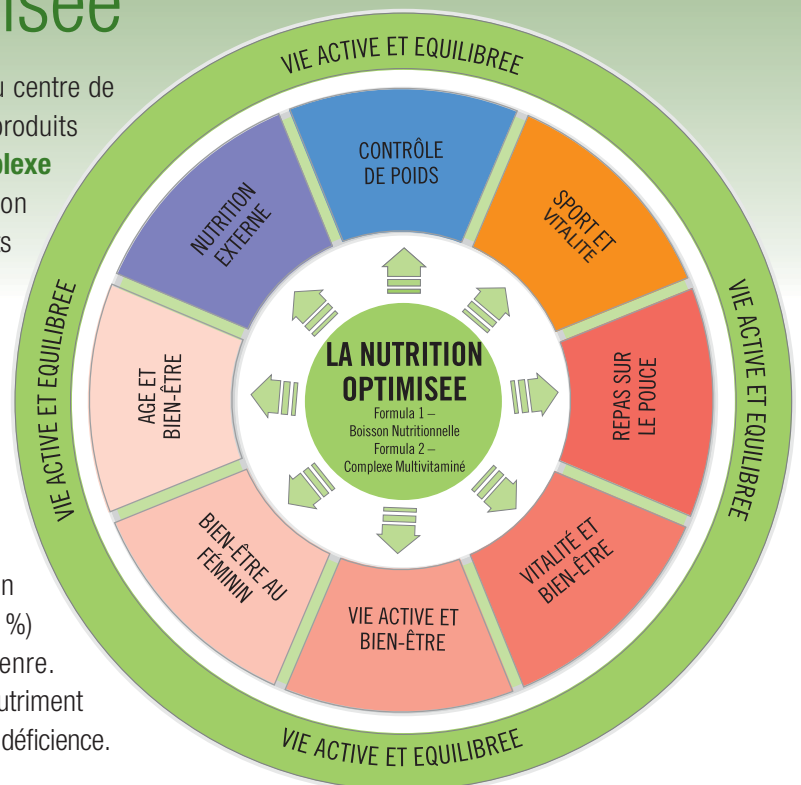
isee

u centre de
roduits
lexe
on
s

n
%)
enre.
utriment
déficience.

VIE ACTIVE ET EQUILIBREE

CONTRÔLE DE POIDS

SPORT ET VITALITE

REPAS SUR LE POUCE

VITALITÉ ET BIEN-ÊTRE

VIE ACTIVE ET BIEN-ÊTRE

BIEN-ÊTRE AU FÉMININ

AGE ET BIEN-ÊTRE

NUTRITION EXTERNE

LA NUTRITION OPTIMISEE
Formula 1 – Boisson Nutritionnelle
Formula 2 – Complexe Multivitaminé

VIE ACTIVE ET EQUILIBREE

VIE ACTIVE ET EQUILIBREE

VIE ACTIVE ET EQUILIBREE